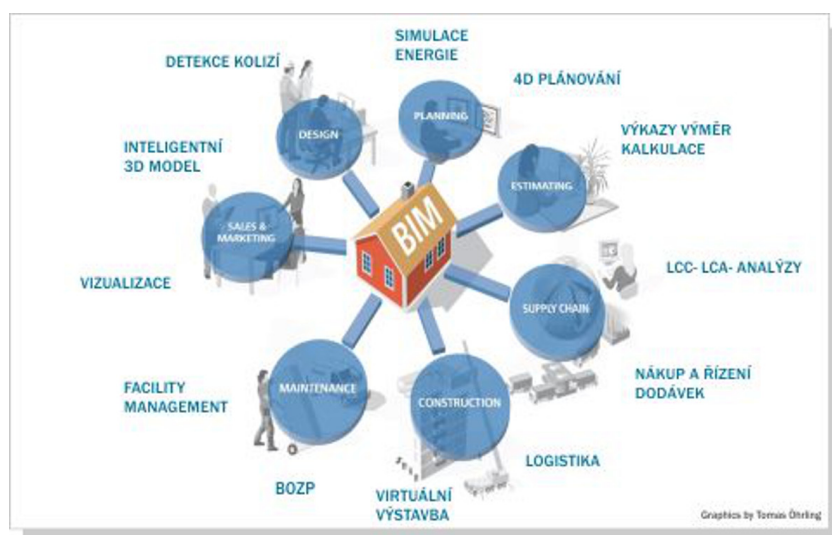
DETEKCE KOLIZÍ

SIMULACE ENERGIE

4D PLÁNOVÁNÍ

VÝKAZY VÝMĚR KALKULACE

INTELIGENTNÍ 3D MODEL

DESIGN

PLANNING

ESTIMATING

SALES & MARKETING

BIM

VIZUALIZACE

LCC- LCA- ANALÝZY

SUPPLY CHAIN

NÁKUP A ŘÍZENÍ DODÁVEK

FACILITY MANAGEMENT

MAINTENANCE

CONSTRUCTION

LOGISTIKA

BOZP

VIRTUÁLNÍ VÝSTAVBA

Graphics by Tomas Öhrling